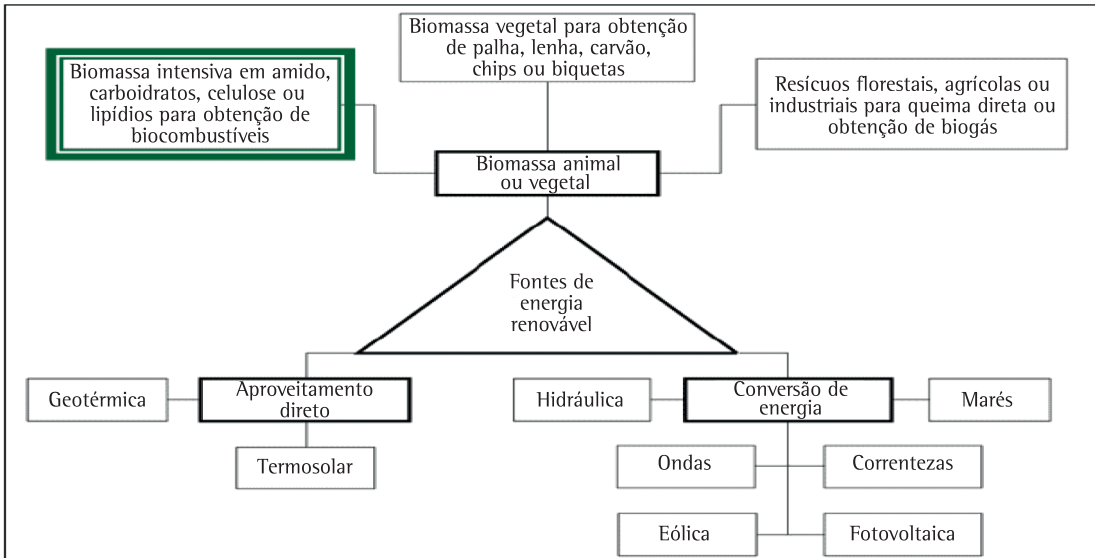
Biomassa vegetal para obtenção de palha, lenha, carvão, chips ou biquetas

Biomassa intensiva em amido, carboidratos, celulose ou lipídios para obtenção de biocombustíveis

Resícuos florestais, agrícolas ou industriais para queima direta ou obtenção de biogás

Biomassa animal ou vegetal

Fontes de energia renovável

Geotérmica

Aproveitamento direto

Termosolar

Hidráulica

Conversão de energia

Marés

Ondas

Correntezas

Eólica

Fotovoltaica